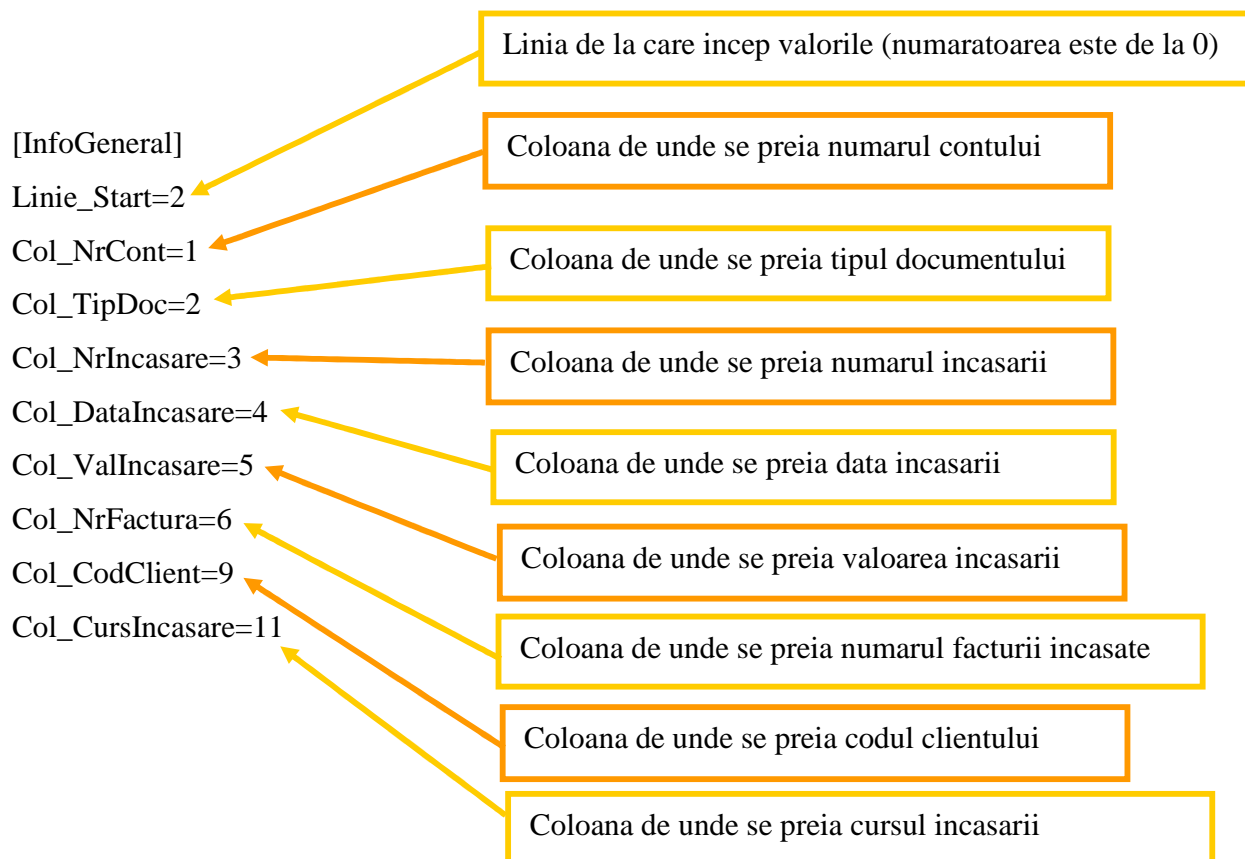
Linia de la care incep valorile (numaratoarea este de la 0)

[InfoGeneral]
Linie_Start=2
Col_NrCont=1
Col_TipDoc=2
Col_NrIncasare=3
Col_DataIncasare=4
Col_ValIncasare=5
Col_NrFactura=6
Col_CodClient=9
Col_CursIncasare=11

Coloana de unde se preia numarul contului

Coloana de unde se preia tipul documentului

Coloana de unde se preia numarul incasarii

Coloana de unde se preia data incasarii

Coloana de unde se preia valoarea incasarii

Coloana de unde se preia numarul facturii incasate

Coloana de unde se preia codul clientului

Coloana de unde se preia cursul incasarii